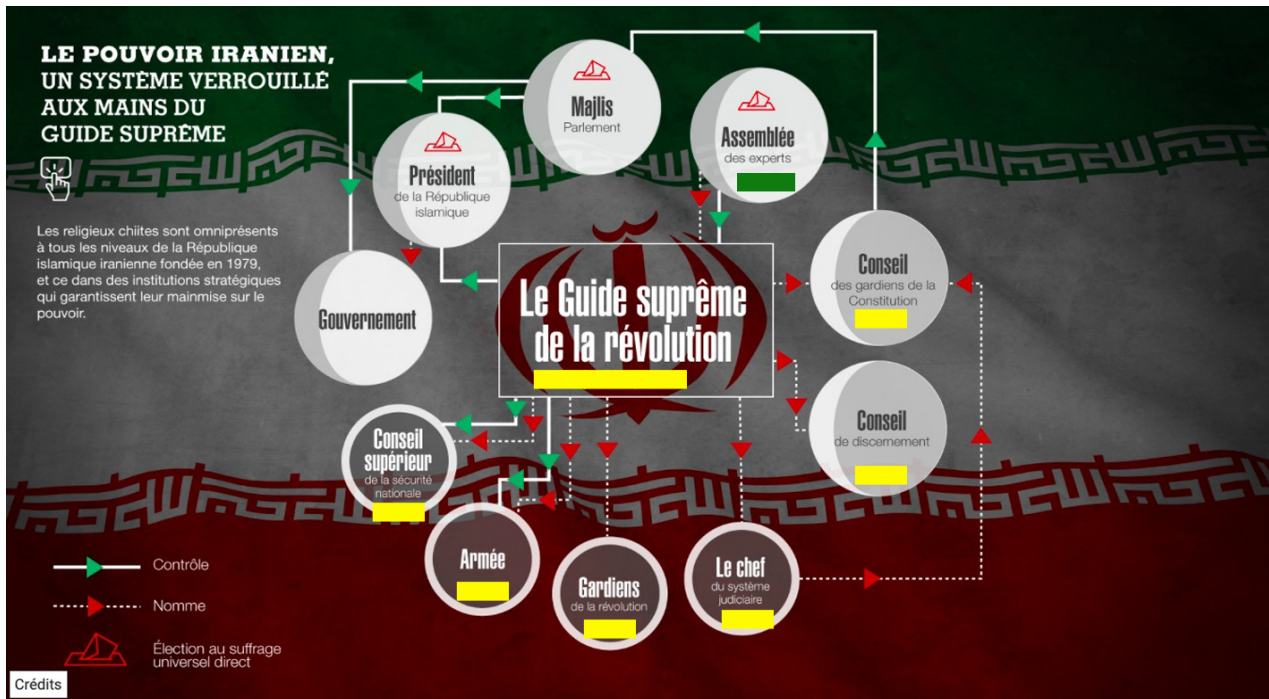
LE POUVOIR IRANIEN, UN SYSTÈME VERROUILLÉ AUX MAINS DU GUIDE SUPRÊME

Les religieux chiites sont omniprésents à tous les niveaux de la République islamique iranienne fondée en 1979, et ce dans des institutions stratégiques qui garantissent leur mainmise sur le pouvoir.

Majlis
Parlement

Assemblée
des experts

Président
de la République islamique

Gouvernement

Le Guide suprême de la révolution

Conseil
des gardiens de la Constitution

Conseil
de discernement

Conseil supérieur
de la sécurité nationale

Armée

Gardiens
de la révolution

Le chef
du système judiciaire

Contrôle

Nomme

Élection au suffrage universel direct

Crédits